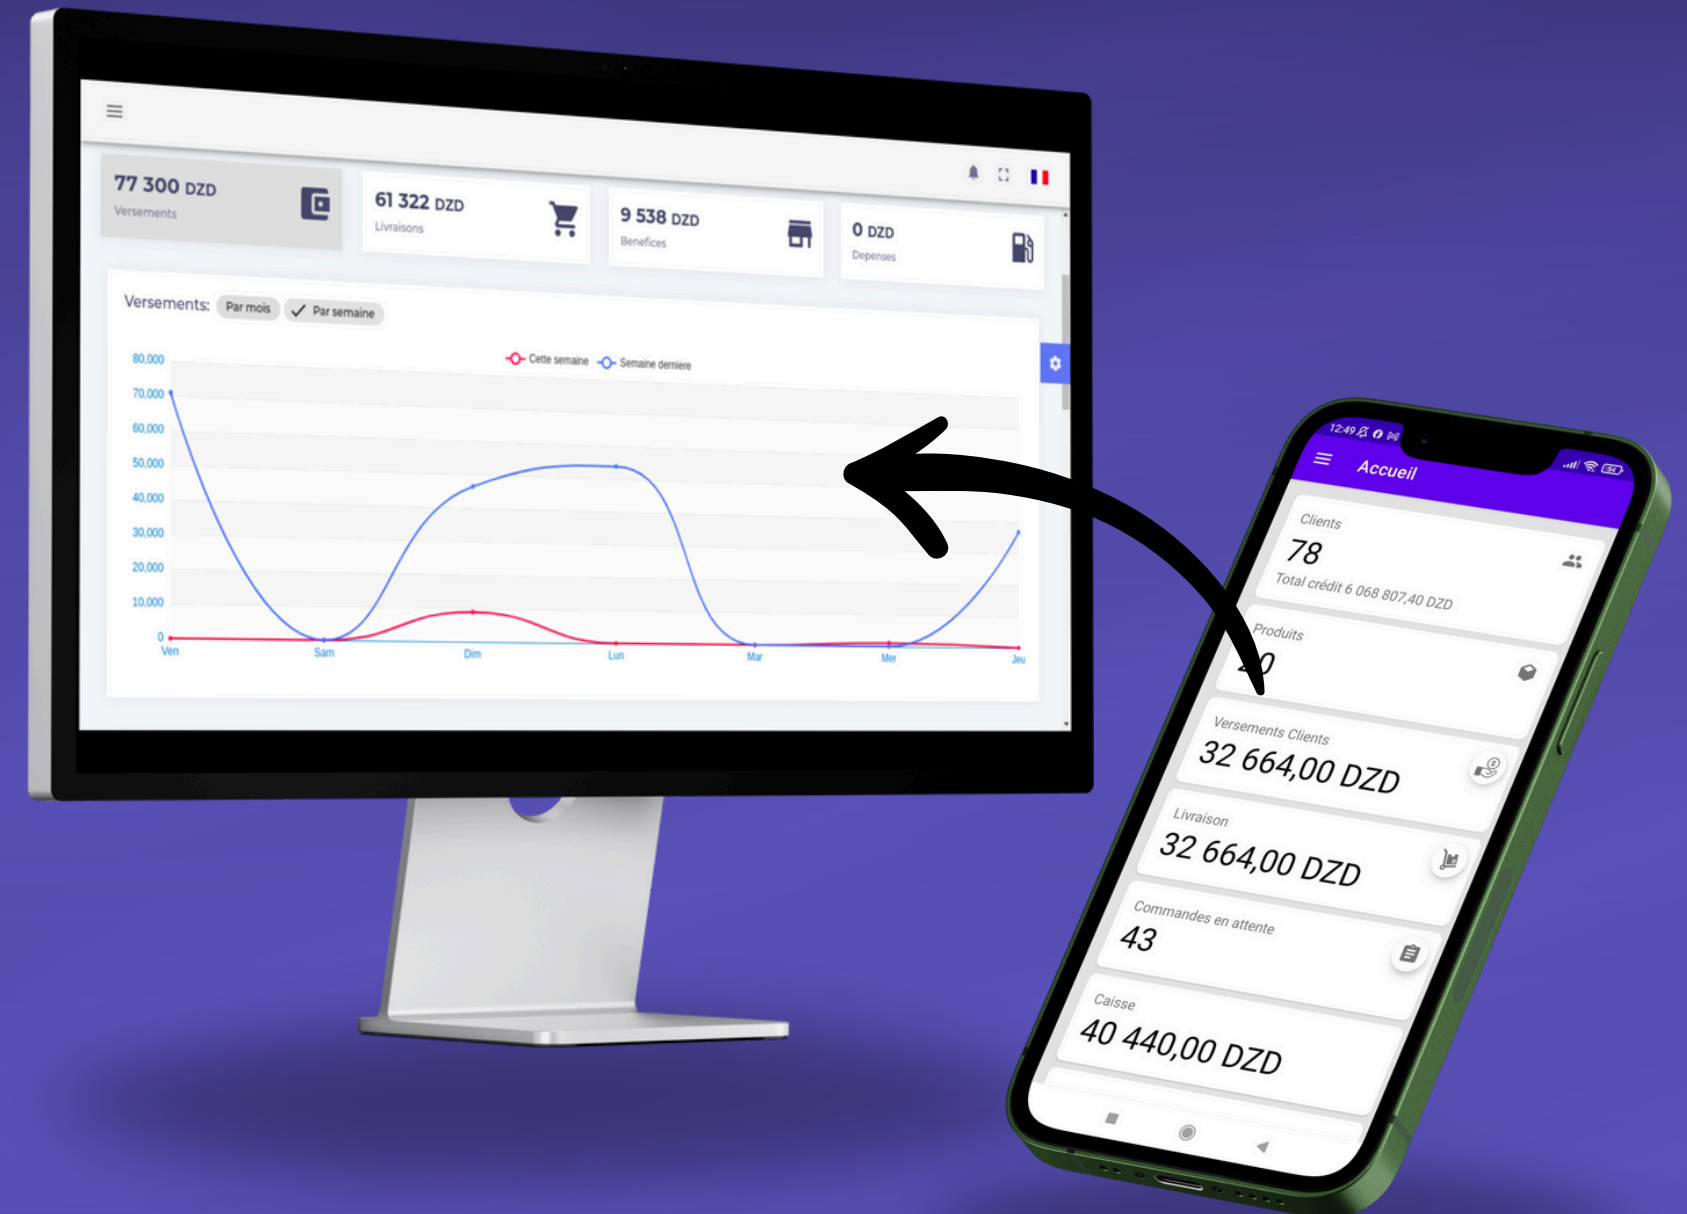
77 300 DZD
Versements

61 322 DZD
Livraisons

9 538 DZD
Benefices

0 DZD
Depenses

Versements: Par mois Par semaine

Cette semaine Semaine derniere

80,000
70,000
60,000
50,000
40,000
30,000
20,000
10,000
0

Ven Sam Dim Lun Mar Mer Jeu

12:49

Accueil

Clients
78
Total crédit 6 068 807,40 DZD

Produits
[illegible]0

Versements Clients
32 664,00 DZD

Livraison
32 664,00 DZD

Commandes en attente
43

Caisse
40 440,00 DZD